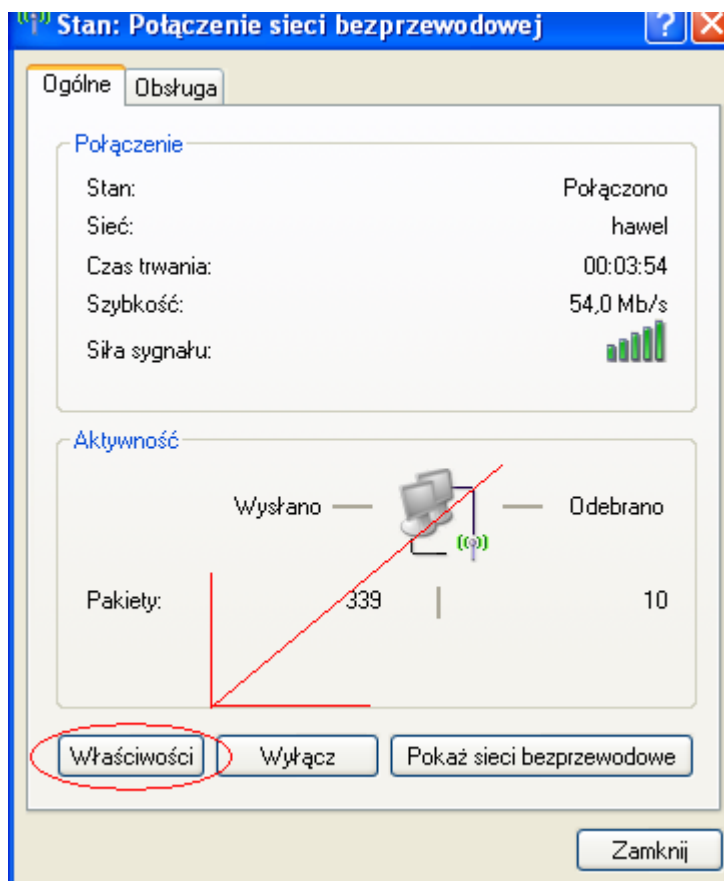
Stan: Połączenie sieci bezprzewodowej

Ogólne | Obsługa

Połączenie

Stan: Połączono
Sieć: hawel
Czas trwania: 00:03:54
Szybkość: 54,0 Mb/s
Siła sygnału:

Aktywność

Wysłano — Odebrano

Pakiety: 339 | 10

Właściwości | Wyłącz | Pokaż sieci bezprzewodowe

Zamknij